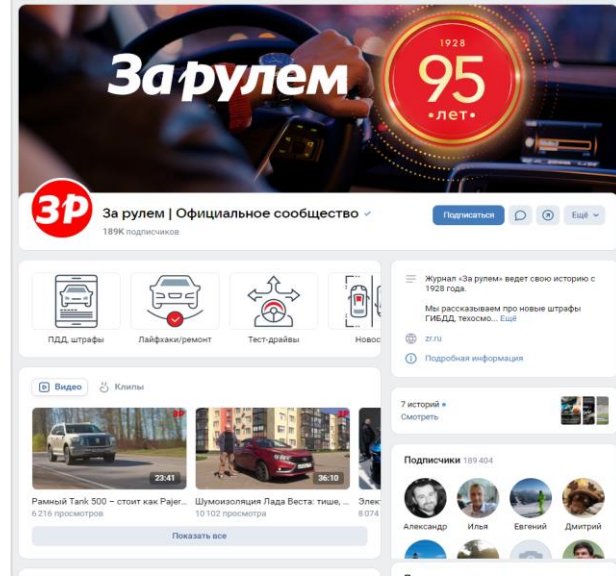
За рулем

1928
95
лет

ЗР

За рулем | Официальное сообщество
189K подписчиков

Подписаться

Ещё

ПДД, штрафы
Лайфхаки/ремонт
Тест-драйвы
Ново

Журнал «За рулем» ведет свою историю с 1928 года.

Мы рассказываем про новые штрафы ГИБДД, техосмо... Ещё

zr.ru

Подробная информация

Видео
Клипы

23:41
36:10

Рамный Tank 500 – стоит как Pajer...
6 216 просмотров

Шумоизоляция Лада Веста: тише, ...
10 102 просмотра

Элек
8 074

Показать все

7 историй
Смотреть

Подписчики 189 404

Александр
Илья
Евгений
Дмитрий